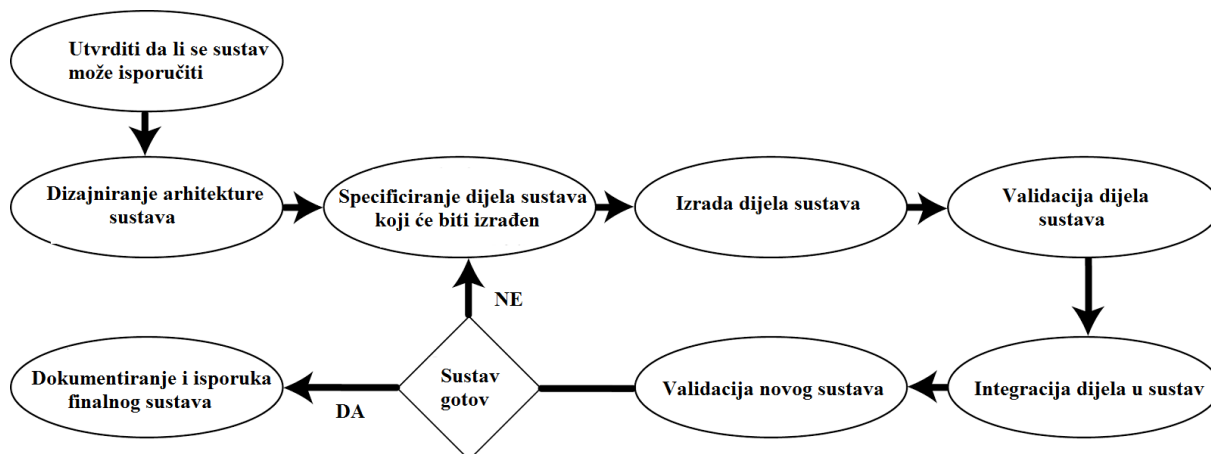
Utvrditi da li se sustav može isporučiti

Dizajniranje arhitekture sustava

Specificiranje dijela sustava koji će biti izrađen

Izrada dijela sustava

Validacija dijela sustava

NE

Integracija dijela u sustav

Validacija novog sustava

Sustav gotov

DA

Dokumentiranje i isporuka finalnog sustava